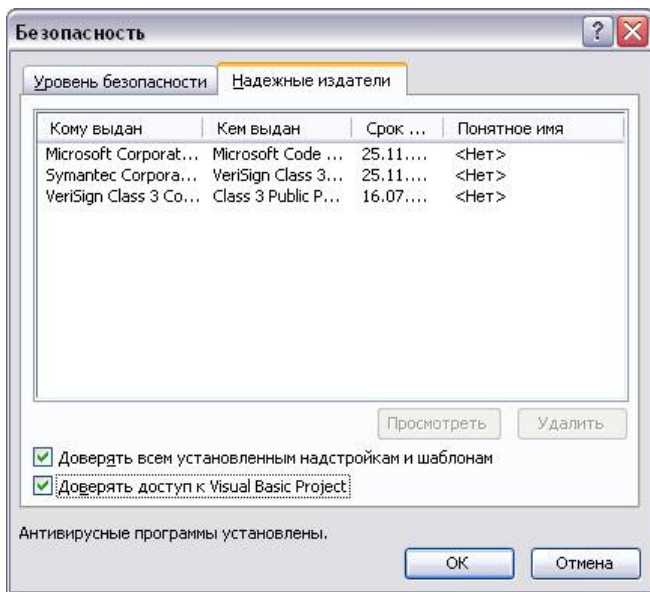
Безопасность

? X

Уровень безопасности | Надежные издатели

| Кому выдан | Кем выдан | Срок ... | Понятное имя |
|---|---|---|---|
| Microsoft Corporat... | Microsoft Code ... | 25.11.... | <Нет> |
| Symantec Corpora... | VeriSign Class 3... | 25.11.... | <Нет> |
| VeriSign Class 3 Co... | Class 3 Public P... | 16.07.... | <Нет> |

Просмотреть | Удалить

Доверять всем установленным надстройкам и шаблонам

Доверять доступ к Visual Basic Project

Антивирусные программы установлены.

OK | Отмена